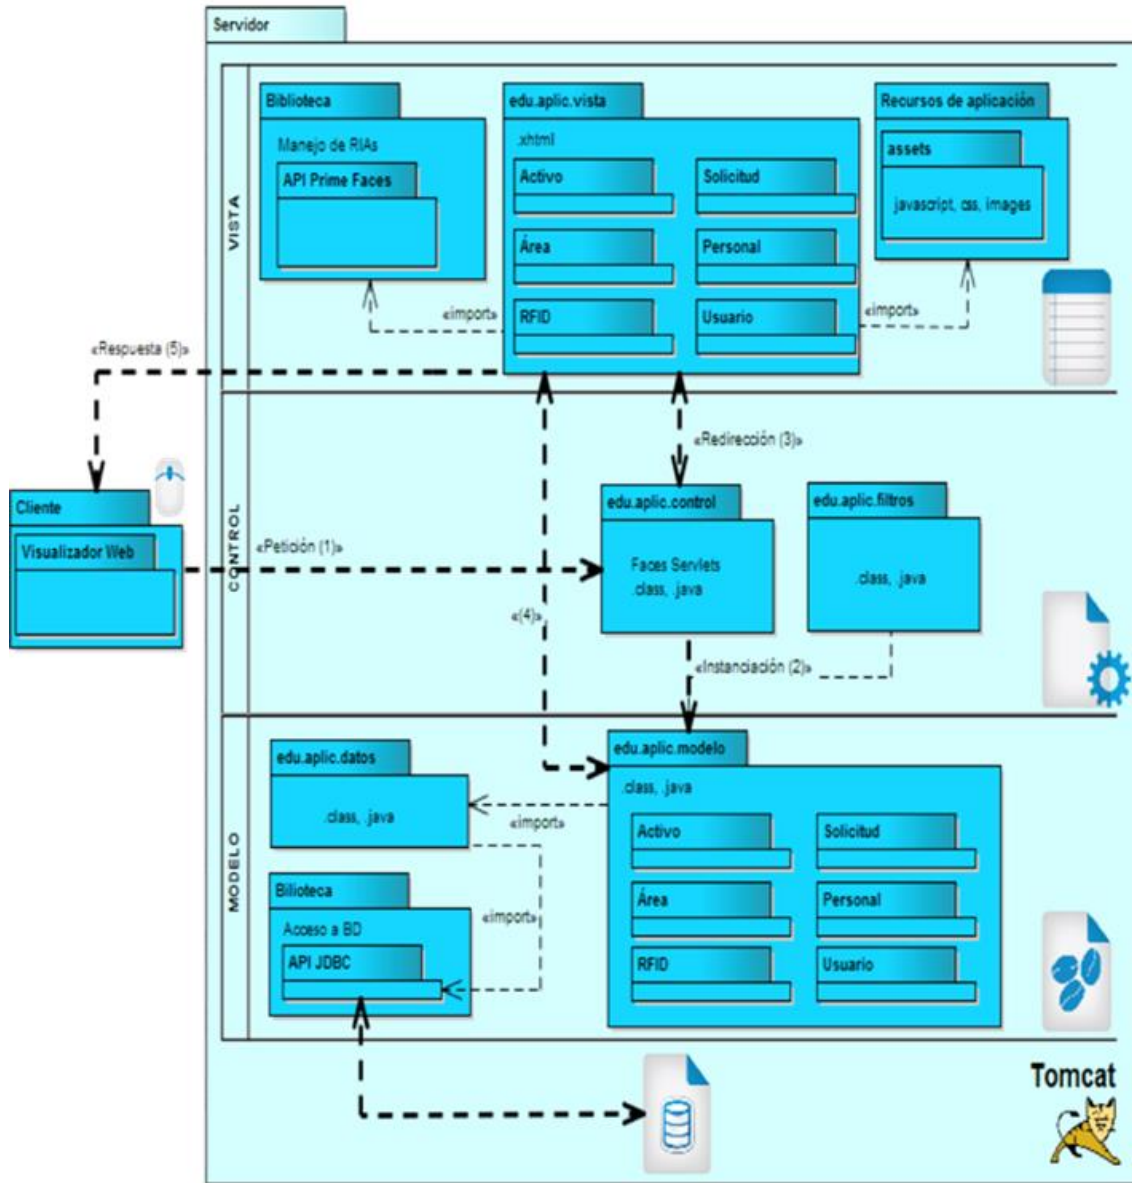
Servidor

VISTA

Biblioteca
Manejo de RIAs
API Prime Faces

edu.aplic.vista
.xhtml
Activo
Solicitud
Área
Personal
RFID
Usuario

Recursos de aplicación
assets
javascript, css, images

«import»
«import»

«Respuesta (5)»

CONTROL

«Redirección (3)»

Cliente
Visualizador Web

«Petición (1)»

edu.aplic.control
Faces Servlets
.class, .java

edu.aplic.filtros
.class, .java

«(4)»

«Instanciación (2)»

MODELO

edu.aplic.datos
.class, .java

«import»

edu.aplic.modelo
.class, .java
Activo
Solicitud
Área
Personal
RFID
Usuario

Bilioteca
Acceso a BD
API JDBC

«import»

Tomcat